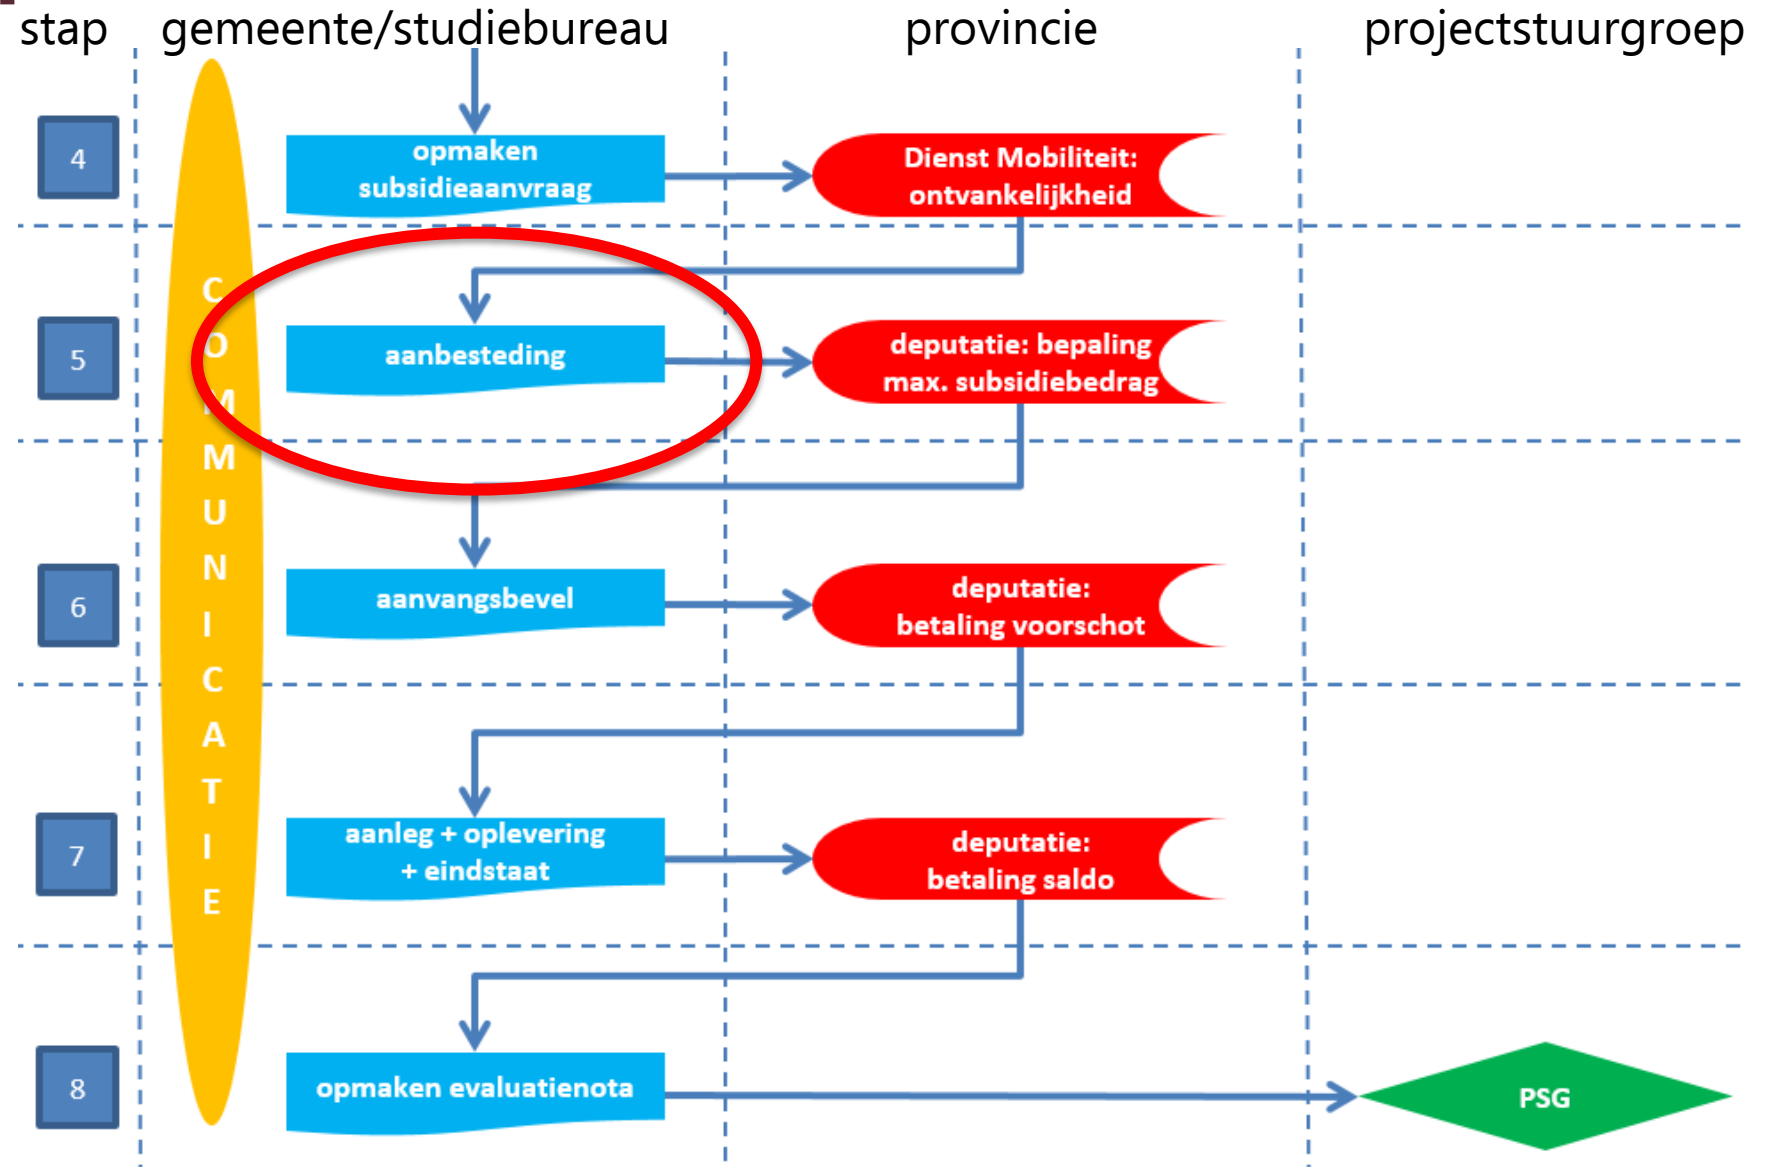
stap gemeente/studiebureau provincie projectstuurgroep

4

opmaken subsidieaanvraag

Dienst Mobiliteit: ontvankelijkheid

5

aanbesteding

deputatie: bepaling max. subsidiebedrag

6

aanvangsbevel

deputatie: betaling voorschot

7

aanleg + oplevering + eindstaat

deputatie: betaling saldo

8

opmaken evaluatienota

PSG

COMMUNICATIE